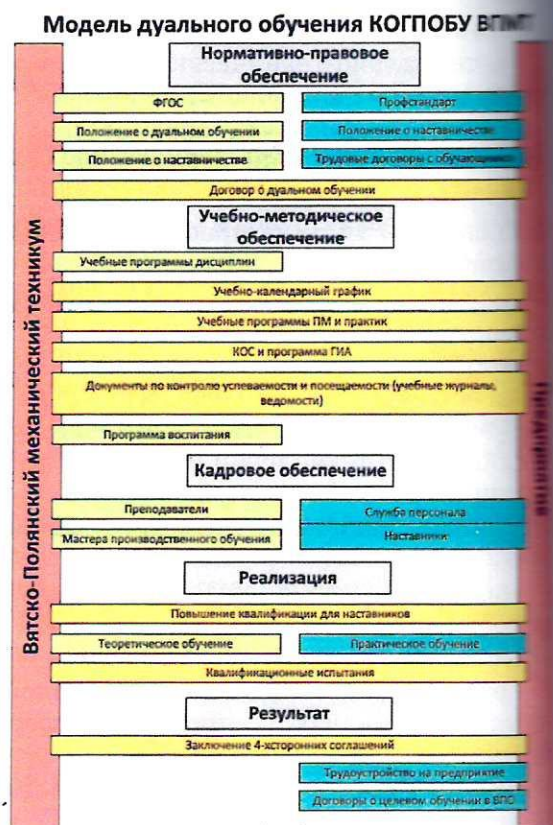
Модель дуального обучения КОГПОБУ ВПМТ

Вятско-Полянский механический техникум

Нормативно-правовое обеспечение

ФГОС

Профстандарт

Положение о дуальном обучении

Положение о наставничестве

Положение о наставничестве

Трудовые договоры с обучающимися

Договор о дуальном обучении

Учебно-методическое обеспечение

Учебные программы дисциплин

Учебно-календарный график

Учебные программы ПМ и практик

КОС и программа ГИА

Документы по контролю успеваемости и посещаемости (учебные журналы, ведомости)

Программа воспитания

Кадровое обеспечение

Преподаватели

Служба персонала

Мастера производственного обучения

Наставники

Реализация

Повышение квалификации для наставников

Теоретическое обучение

Практическое обучение

Квалификационные испытания

Результат

Заключение 4-хсторонних соглашений

Трудоустройство на предприятие

Договоры о целевом обучении в ВПО

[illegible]